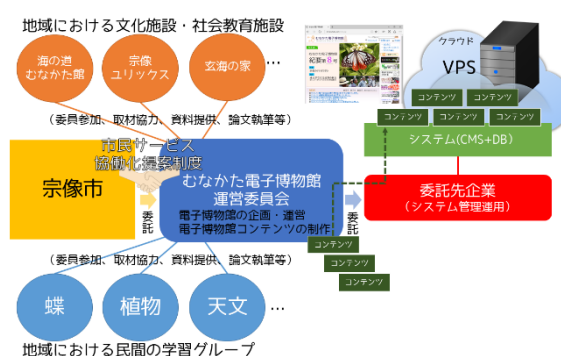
地域における文化施設・社会教育施設

海の道むなかた館

宗像ユリックス

玄海の家

…

（委員参加、取材協力、資料提供、論文執筆等）

市民サービス協働化提案制度

宗像市

委託

むなかた電子博物館運営委員会

電子博物館の企画・運営
電子博物館コンテンツの制作

委託

クラウド

VPS

コンテンツ

コンテンツ

コンテンツ

コンテンツ

コンテンツ

システム(CMS+DB)

委託先企業
（システム管理運用）

コンテンツ

コンテンツ

コンテンツ

（委員参加、取材協力、資料提供、論文執筆等）

蝶

植物

天文

…

地域における民間の学習グループ